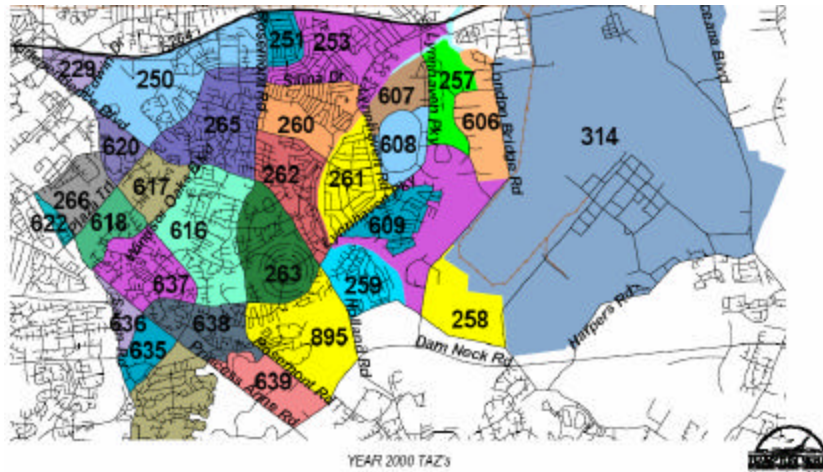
229
250
251
253
257
607
606
260
265
608
314
620
617
262
261
266
622
618
616
609
263
637
259
258
636
638
895
635
639
Rosemont Rd
Lynnhaven Pkwy
London Bridge Rd
Dam Neck Rd
Harpers Rd
Holland Rd
Rosemont Rd
Princess Anne Rd
Sanna Dr
YEAR 2000 TAZ's